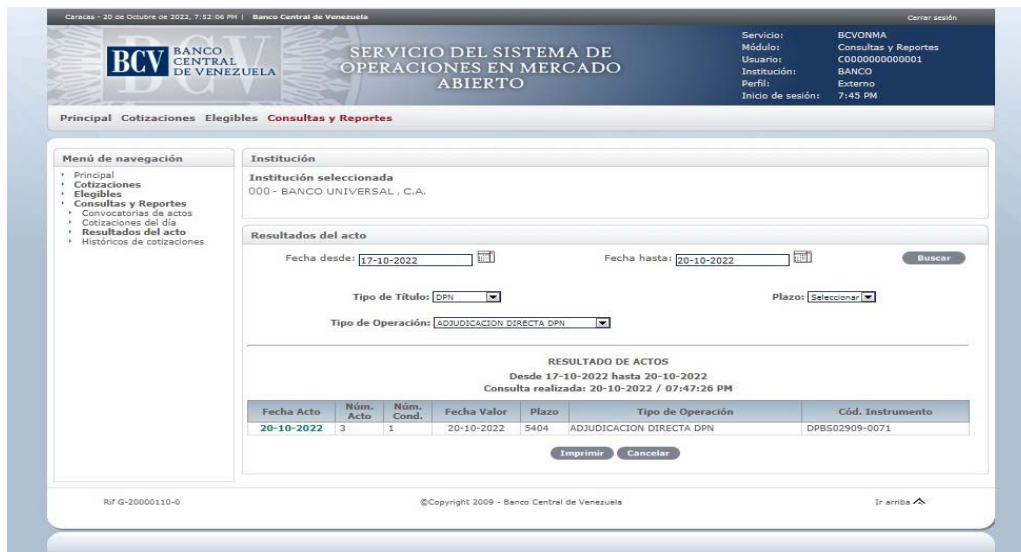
Caracas - 20 de Octubre de 2022, 7:52:06 PM | Banco Central de Venezuela

Cerrar sesión

BCV BANCO CENTRAL DE VENEZUELA

SERVICIO DEL SISTEMA DE OPERACIONES EN MERCADO ABIERTO

Servicio: BCVONMA
Módulo: Consultas y Reportes
Usuario: C0000000000001
Institución: BANCO
Perfil: Externo
Inicio de sesión: 7:45 PM

Principal Cotizaciones Elegibles Consultas y Reportes

Menú de navegación
Principal
Cotizaciones
Elegibles
Consultas y Reportes
Convocatorias de actos
Cotizaciones del día
Resultados del acto
Históricos de cotizaciones

Institución
Institución seleccionada
000 - BANCO UNIVERSAL , C.A.

Resultados del acto
Fecha desde: 17-10-2022
Fecha hasta: 20-10-2022
Buscar

Tipo de Título: DPN
Plazo: Seleccionar

Tipo de Operación: ADJUDICACION DIRECTA DPN

RESULTADO DE ACTOS
Desde 17-10-2022 hasta 20-10-2022
Consulta realizada: 20-10-2022 / 07:47:26 PM

| Fecha Acto | Núm. Acto | Núm. Cond. | Fecha Valor | Plazo | Tipo de Operación | Cód. Instrumento |
|---|---|---|---|---|---|---|
| 20-10-2022 | 3 | 1 | 20-10-2022 | 5404 | ADJUDICACION DIRECTA DPN | DPBS02909-0071 |

Imprimir Cancelar

Rif G-20000110-0
©Copyright 2009 - Banco Central de Venezuela
Ir arriba